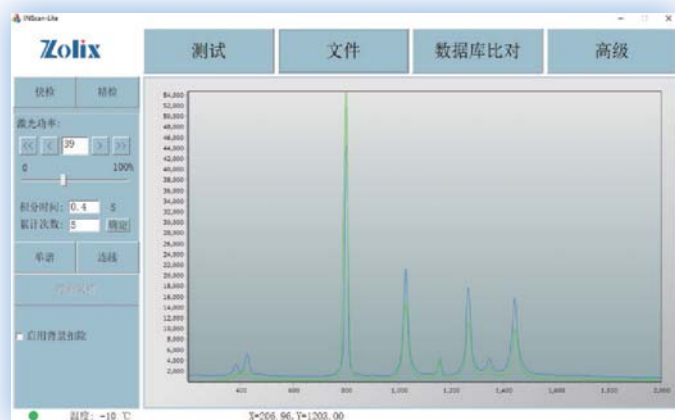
RMScan-Lite

Zolix

测试

文件

数据库比对

高级

快检

精检

激光功率:

39

0

100%

积分时间: 0.4 S

累计次数: 5 确定

单谱

连续

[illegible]

启用背景扣除

54,000
52,000
50,000
48,000
46,000
44,000
42,000
40,000
38,000
36,000
34,000
32,000
30,000
28,000
26,000
24,000
22,000
20,000
18,000
16,000
14,000
12,000
10,000
8,000
6,000
4,000
2,000

400
600
800
1,000
1,200
1,400
1,600
1,800
2,000

温度: -10 ℃

X=206.96, Y=1203.00